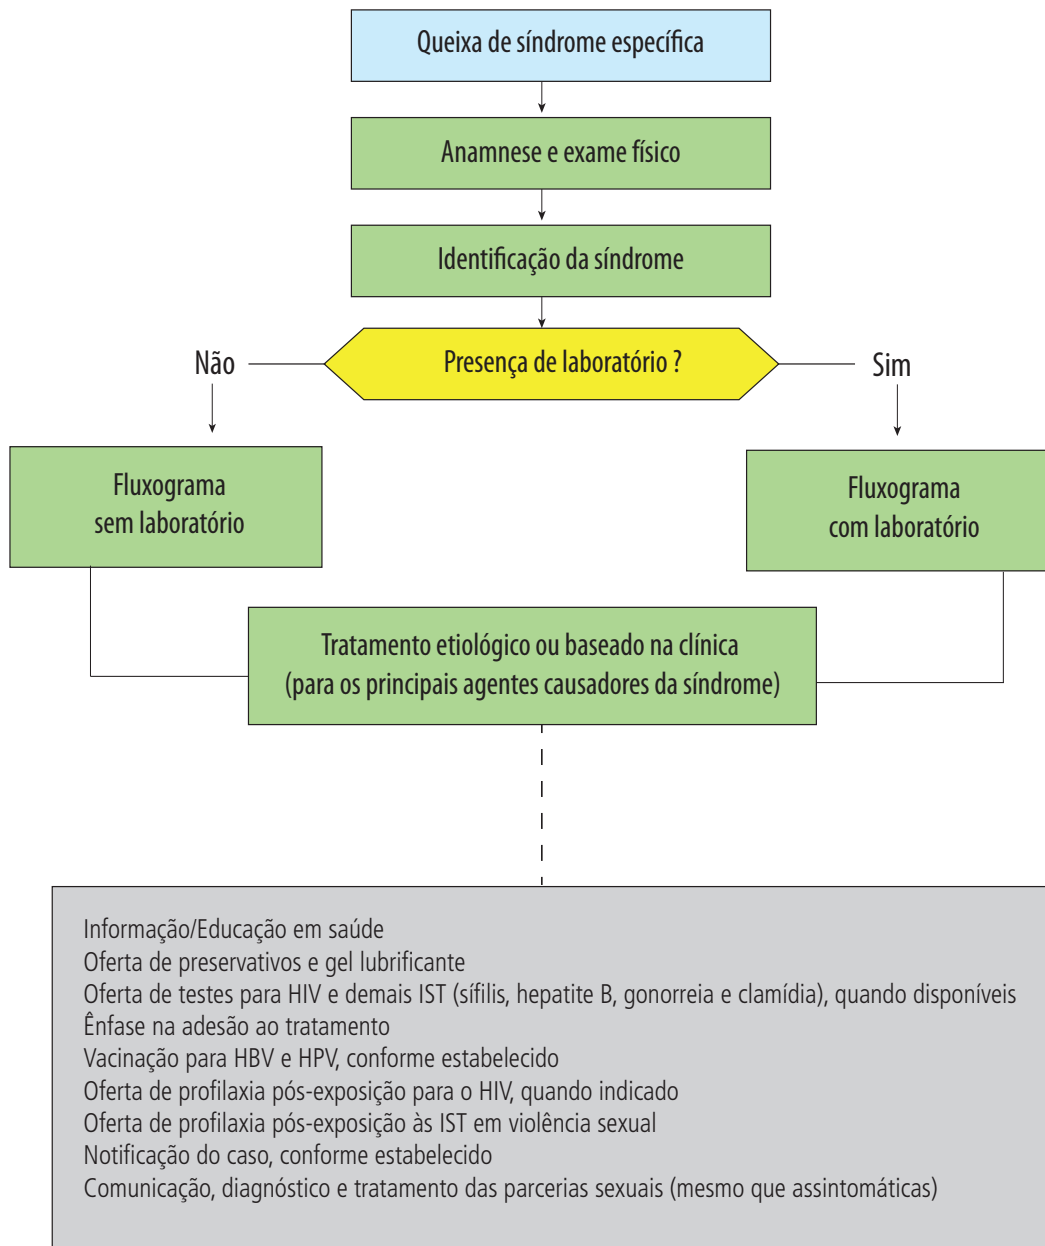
Queixa de síndrome específica

Anamnese e exame físico

Identificação da síndrome

Não

Presença de laboratório ?

Sim

Fluxograma sem laboratório

Fluxograma com laboratório

Tratamento etiológico ou baseado na clínica (para os principais agentes causadores da síndrome)

Informação/Educação em saúde
Oferta de preservativos e gel lubrificante
Oferta de testes para HIV e demais IST (sífilis, hepatite B, gonorreia e clamídia), quando disponíveis
Ênfase na adesão ao tratamento
Vacinação para HBV e HPV, conforme estabelecido
Oferta de profilaxia pós-exposição para o HIV, quando indicado
Oferta de profilaxia pós-exposição às IST em violência sexual
Notificação do caso, conforme estabelecido
Comunicação, diagnóstico e tratamento das parcerias sexuais (mesmo que assintomáticas)